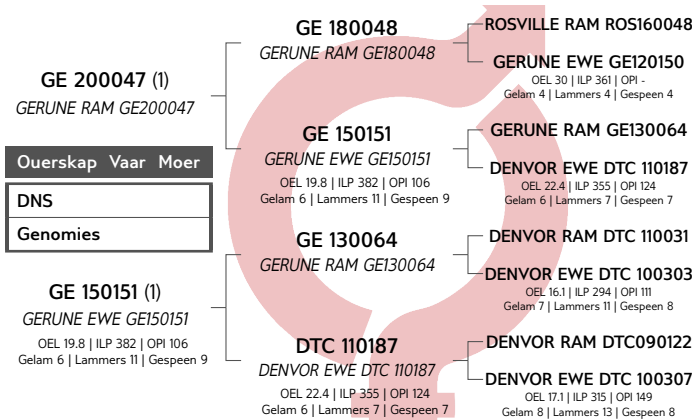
GE 200047 (1)
GERUNE RAM GE200047

Ouerskap Vaar Moer

DNS

Genomies

GE 150151 (1)
GERUNE EWE GE150151
OEL 19.8 | ILP 382 | OPI 106
Gelam 6 | Lammers 11 | Gespeen 9

GE 180048
GERUNE RAM GE180048

GE 150151
GERUNE EWE GE150151
OEL 19.8 | ILP 382 | OPI 106
Gelam 6 | Lammers 11 | Gespeen 9

GE 130064
GERUNE RAM GE130064

DTC 110187
DENVOR EWE DTC 110187
OEL 22.4 | ILP 355 | OPI 124
Gelam 6 | Lammers 7 | Gespeen 7

ROSVILLE RAM ROS160048

GERUNE EWE GE120150
OEL 30 | ILP 361 | OPI -
Gelam 4 | Lammers 4 | Gespeen 4

GERUNE RAM GE130064

DENVOR EWE DTC 110187
OEL 22.4 | ILP 355 | OPI 124
Gelam 6 | Lammers 7 | Gespeen 7

DENVOR RAM DTC 110031

DENVOR EWE DTC 100303
OEL 16.1 | ILP 294 | OPI 111
Gelam 7 | Lammers 11 | Gespeen 8

DENVOR RAM DTC090122

DENVOR EWE DTC 100307
OEL 17.1 | ILP 315 | OPI 149
Gelam 8 | Lammers 13 | Gespeen 8